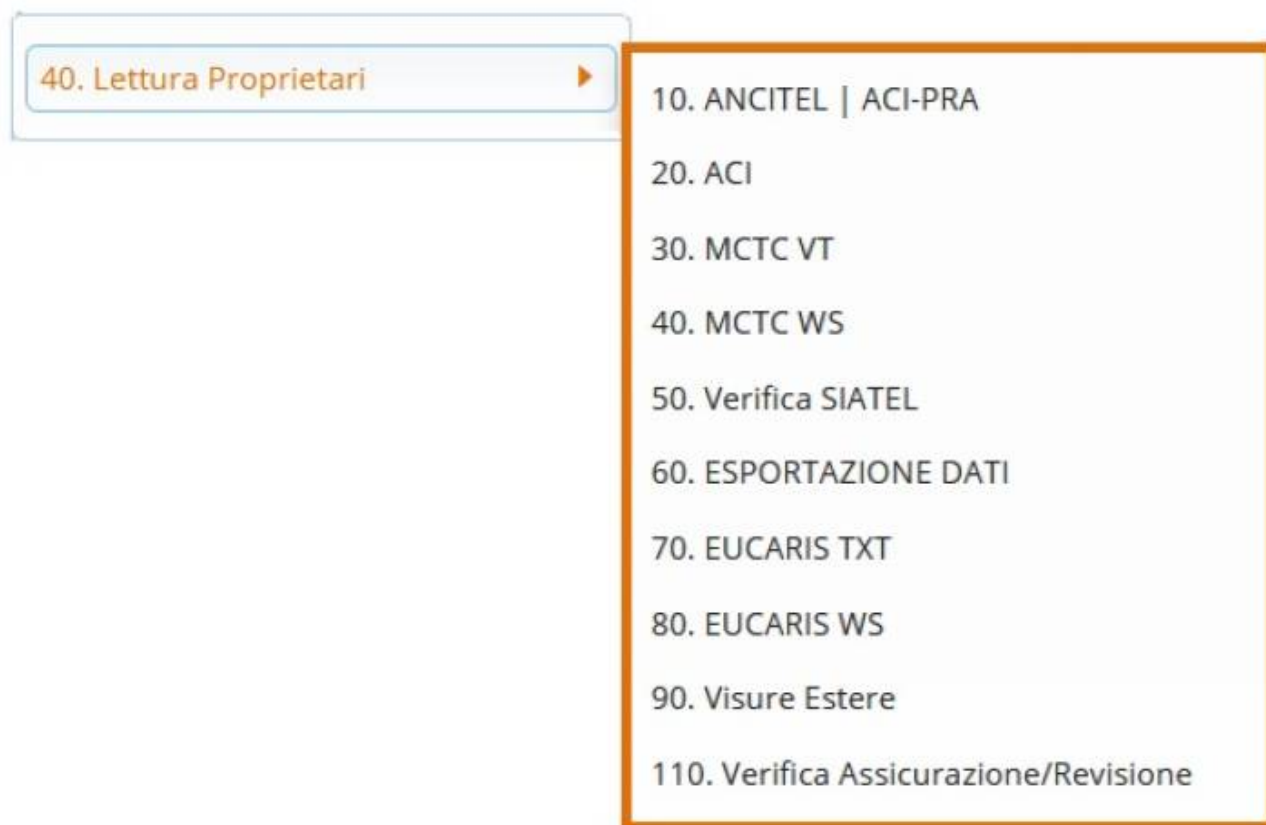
40. Lettura Proprietari

10. ANCITEL | ACI-PRA

20. ACI

30. MCTC VT

40. MCTC WS

50. Verifica SIATEL

60. ESPORTAZIONE DATI

70. EUCARIS TXT

80. EUCARIS WS

90. Visure Estere

110. Verifica Assicurazione/Revisione